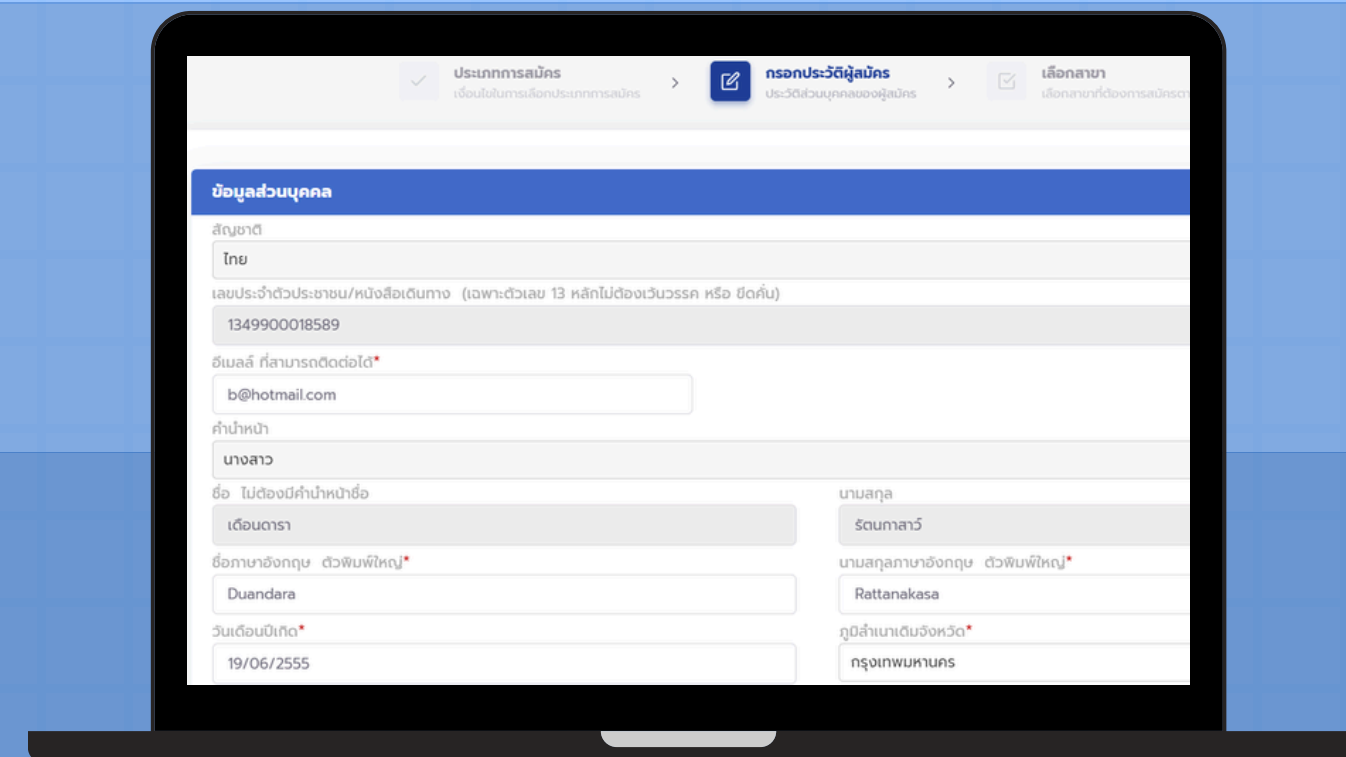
ประเภทการสมัคร
เงื่อนไขในการเลือกประเภทการสมัคร

กรอกประวัติผู้สมัคร
ประวัติส่วนบุคคลของผู้สมัคร

เลือกสาขา
เลือกสาขาที่ต้องการสมัครต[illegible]

ข้อมูลส่วนบุคคล

สัญชาติ
ไทย

เลขประจำตัวประชาชน/หนังสือเดินทาง (เฉพาะตัวเลข 13 หลักไม่ต้องเว้นวรรค หรือ ขีดคั่น)
1349900018589

อีเมลล์ ที่สามารถติดต่อได้*
b@hotmail.com

คำนำหน้า
นางสาว

ชื่อ ไม่ต้องมีคำนำหน้าชื่อ
เดือนดารา

นามสกุล
รัตนกาสาว์

ชื่อภาษาอังกฤษ ตัวพิมพ์ใหญ่*
Duandara

นามสกุลภาษาอังกฤษ ตัวพิมพ์ใหญ่*
Rattanakasa

วันเดือนปีเกิด*
19/06/2555

ภูมิลำเนาเดิมจังหวัด*
กรุงเทพมหานคร